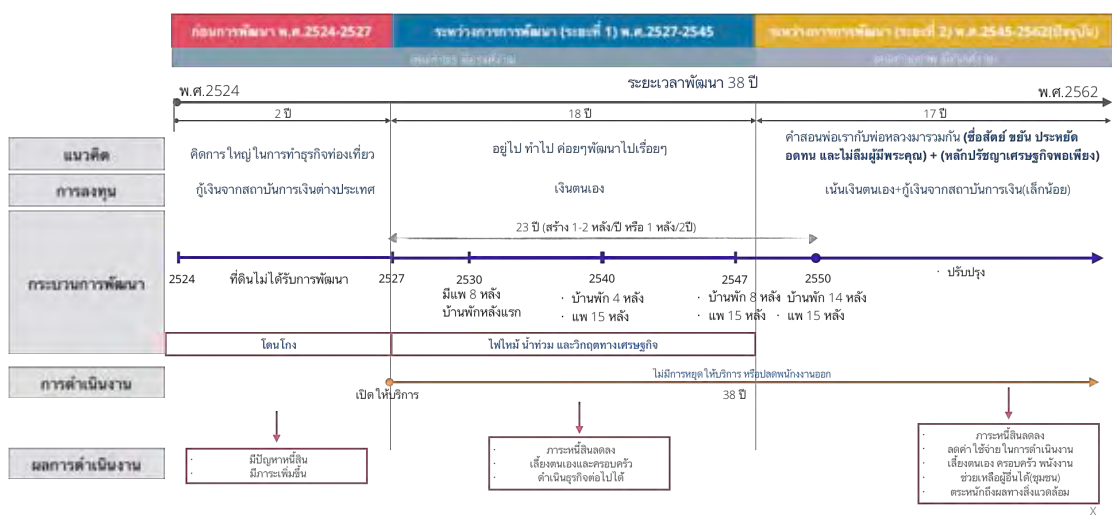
ก่อนการพัฒนา พ.ศ.2524-2527

ระหว่างการพัฒนา (ระยะที่ 1) พ.ศ.2527-2545

ระหว่างการพัฒนา (ระยะที่ 2) พ.ศ.2545-2562(ปัจจุบัน)

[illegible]

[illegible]

พ.ศ.2524

ระยะเวลาพัฒนา 38 ปี

พ.ศ.2562

2 ปี

18 ปี

17 ปี

แนวคิด

คิดการใหญ่ในการทำธุรกิจท่องเที่ยว

อยู่ไป ทำไป ค่อยๆพัฒนาไปเรื่อยๆ

คำสอนพ่อเรากับพ่อหลวงมารวมกัน (ซื่อสัตย์ ขยัน ประหยัด อดทน และไม่ลืมผู้มีพระคุณ) + (หลักปรัชญาเศรษฐกิจพอเพียง)

การลงทุน

กู้เงินจากสถาบันการเงินต่างประเทศ

เงินตนเอง

เน้นเงินตนเอง+กู้เงินจากสถาบันการเงิน(เล็กน้อย)

23 ปี (สร้าง 1-2 หลัง/ปี หรือ 1 หลัง/2ปี)

กระบวนการพัฒนา

2524

ที่ดินไม่ได้รับการพัฒนา

2527

2530

มีแพ 8 หลัง

บ้านพักหลังแรก

2540

· บ้านพัก 4 หลัง

· แพ 15 หลัง

2547

· บ้านพัก 8 หลัง

· แพ 15 หลัง

2550

บ้านพัก 14 หลัง

· แพ 15 หลัง

· ปรับปรุง

โดนโกง

ไฟไหม้ น้ำท่วม และวิกฤตทางเศรษฐกิจ

การดำเนินงาน

ไม่มีการหยุดให้บริการ หรือปลดพนักงานออก

เปิดให้บริการ

38 ปี

ผลการดำเนินงาน

· มีปัญหาหนี้สิน

· มีภาระเพิ่มขึ้น

· ภาระหนี้สินลดลง

· เลี้ยงตนเองและครอบครัว

· ดำเนินธุรกิจต่อไปได้

· ภาระหนี้สินลดลง

· ลดค่าใช้จ่ายในการดำเนินงาน

· เลี้ยงตนเอง ครอบครัว พนักงาน

· ช่วยเหลือผู้อื่นได้(ชุมชน)

· ตระหนักถึงผลทางสิ่งแวดล้อม

X